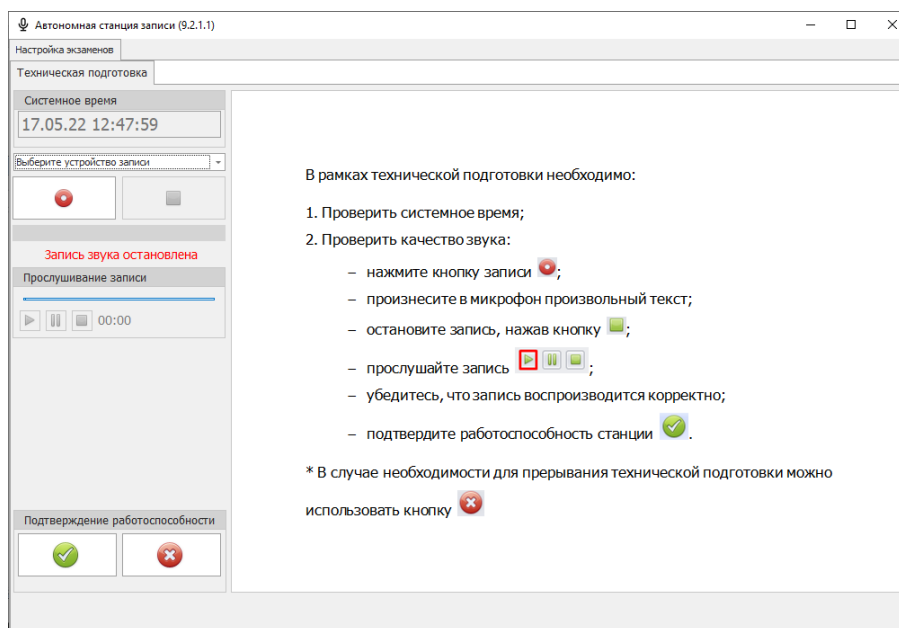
Автономная станция записи (9.2.1.1)

Настройка экзаменов

Техническая подготовка

Системное время

17.05.22 12:47:59

Выберите устройство записи

Запись звука остановлена

Прослушивание записи

00:00

Подтверждение работоспособности

В рамках технической подготовки необходимо:

1. Проверить системное время;

2. Проверить качество звука:

– нажмите кнопку записи ;

– произнесите в микрофон произвольный текст;

– остановите запись, нажав кнопку ;

– прослушайте запись ;

– убедитесь, что запись воспроизводится корректно;

– подтвердите работоспособность станции .

* В случае необходимости для прерывания технической подготовки можно использовать кнопку